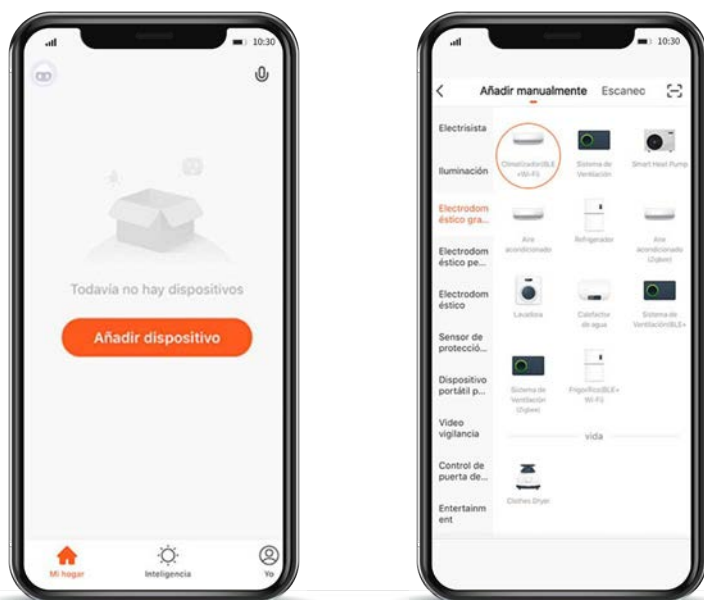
10:30

Todavía no hay dispositivos

Añadir dispositivo

Mi hogar
Inteligencia
Yo

10:30

Añadir manualmente
Escaneo

Electricista
Iluminación
Electrodoméstico gra...
Electrodoméstico pe...
Electrodoméstico
Sensor de protecció...
Dispositivo portátil p...
Video vigilancia
Control de puerta de...
Entertainment

Climatizador(BLE+Wi-Fi)
Sistema de Ventilación
Smart Heat Pump
Aire acondicionado
Refrigerador
Aire acondicionado (Zigbee)
Lavadora
Calefactor de agua
Sistema de Ventilación(BLE+
Sistema de Ventilación (Zigbee)
Frigorífico(BLE+Wi-Fi)

vida

Clothes Dryer